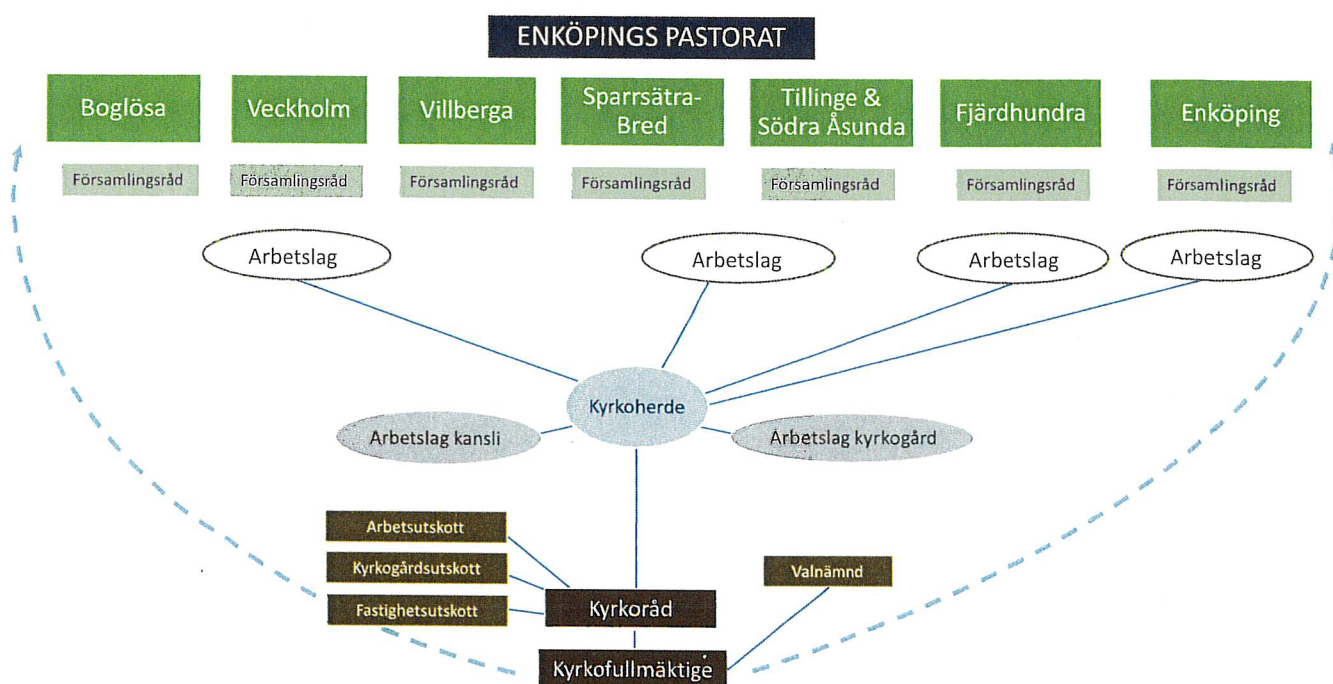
ENKÖPINGS PASTORAT

Boglösa
Församlingsråd

Veckholm
Församlingsråd

Villberga
Församlingsråd

Sparrsätra-Bred
Församlingsråd

Tillinge & Södra Åsunda
Församlingsråd

Fjärdhundra
Församlingsråd

Enköping
Församlingsråd

Arbetslag

Arbetslag

Arbetslag

Arbetslag

Arbetslag kansli

Kyrkoherde

Arbetslag kyrkogård

Arbetsutskott

Kyrkogårdsutskott

Fastighetsutskott

Kyrkoråd

Valnämnd

Kyrkofullmäktige